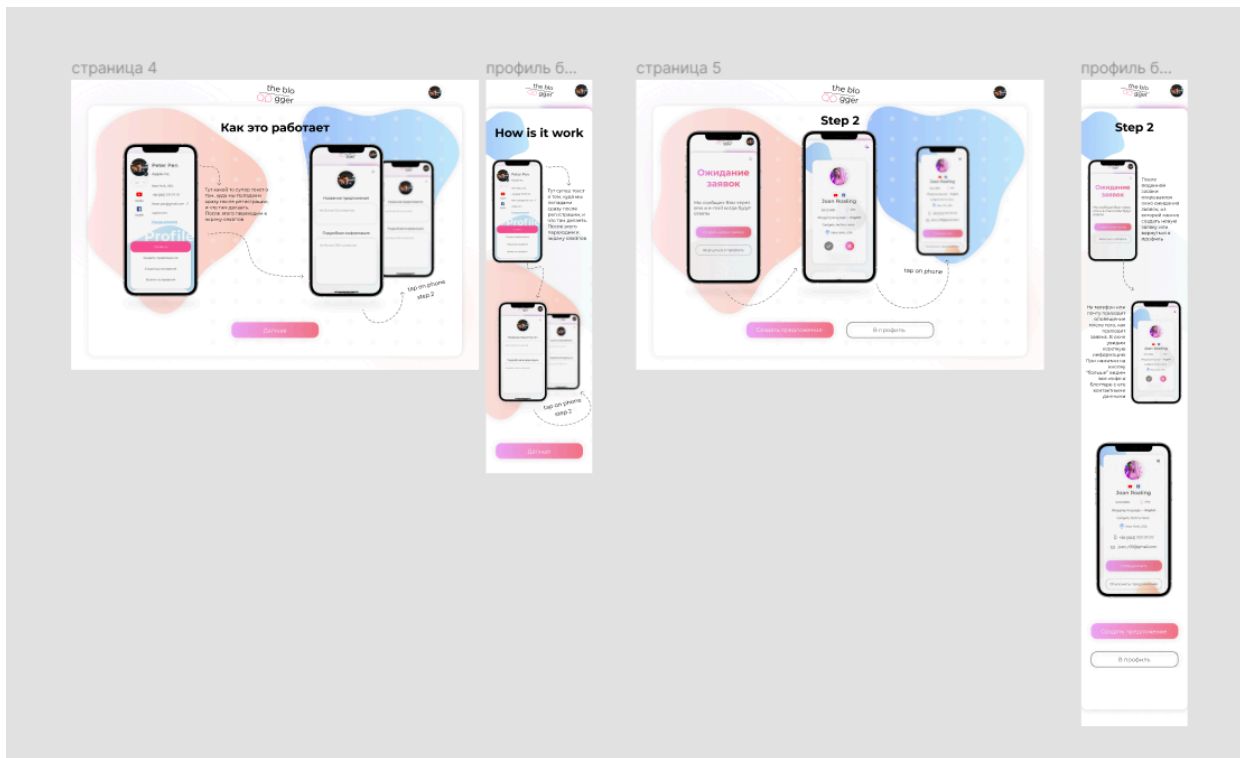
страница 4

the blo gger

Как это работает

Peter Pen

Тут какой то супер текст о том, куда мы попадаем сразу после регистрации, и что там делать. После этого переходим к экрану ответов

Profile

tap on phone step 2

Дальше

профиль б...

the blo gger

How is it work

Тут супер текст о том, куда мы попадаем сразу после регистрации, и что там делать. После этого переходим к экрану ответов

tap on phone step 2

Дальше

страница 5

the blo gger

Step 2

Ожидание заявок

Joan Rowling

tap on phone

Создать предложение

В профиль

профиль б...

the blo gger

Step 2

Ожидание заявок

Joan Rowling

Создать предложение

В профиль